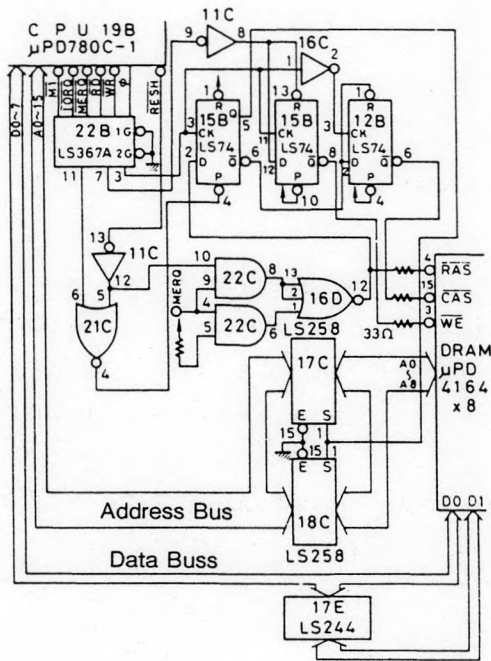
C P U 19B
μPD780C-1
M1 IORQ MERQ RD WR RESH
22B 1G 2G LS367A
11 7 3
11C 9 8
16C 1 2
15B R CK 3 Q 5 D 2 Q̄ 6 P 4 LS74
15B 13 R 11 CK LS74 D 12 Q̄ 8 P 10
12B R CK LS74 D Q̄ 6 P 4
13 11C 12 5
21C 6 4
22C 10 9 8
22C 4 5 6
MERQ
16D 13 2 1 12
LS258
17C E S 15 1
18C E S 15 1
LS258
4 $\overline{RAS}$ 15 $\overline{CAS}$ 3 $\overline{WE}$
33Ω
DRAM μPD 4164 x 8
A0 ~ A8
D0 D1
D0~7
A0~15
Address Bus
Data Buss
17E LS244